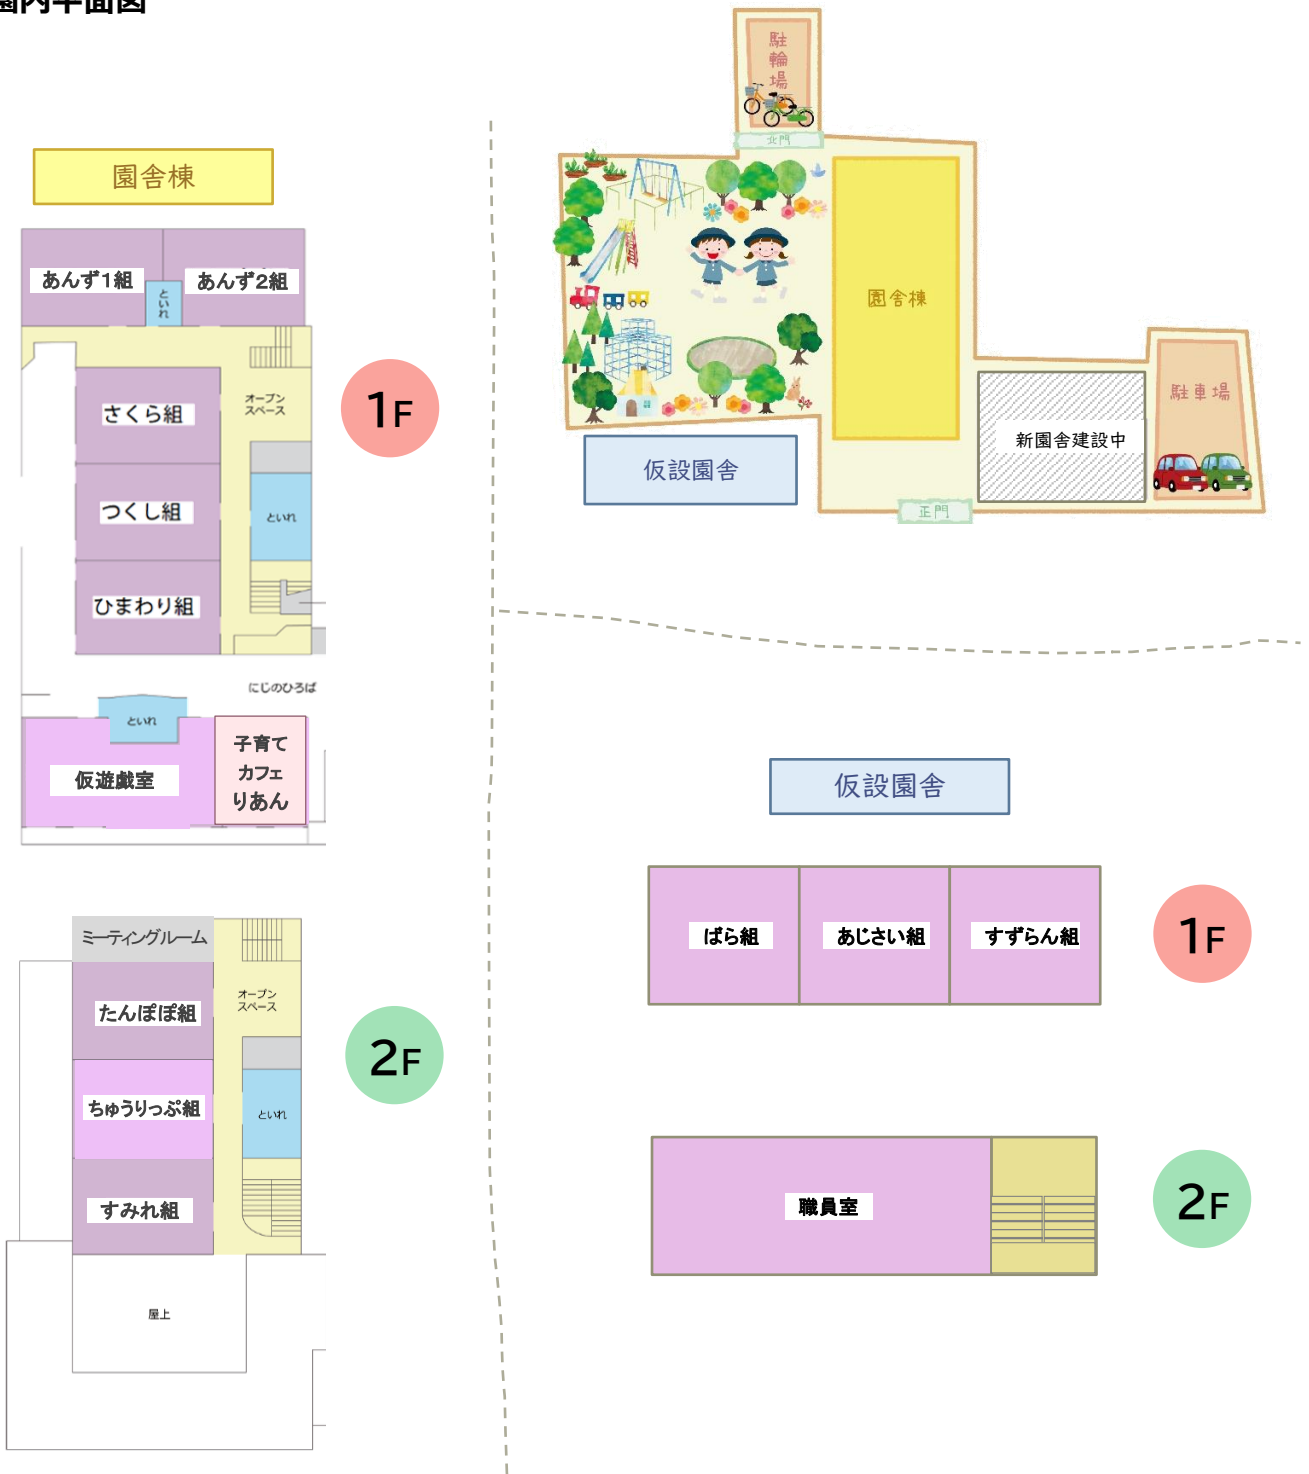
園内平面図

園舎棟

あんず1組
といれ
あんず2組
オープンスペース
さくら組
つくし組
といれ
ひまわり組
にじのひろば
といれ
仮遊戯室
子育てカフェりあん

1F

ミーティングルーム
オープンスペース
たんぽぽ組
ちゅうりっぷ組
といれ
すみれ組
屋上

2F

駐輪場
北門
園舎棟
仮設園舎
新園舎建設中
駐車場
正門

仮設園舎

ばら組
あじさい組
すずらん組

1F

職員室

2F